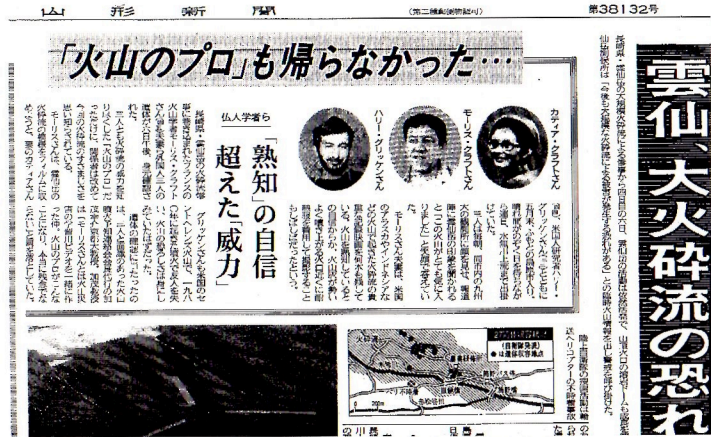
山 形 新 聞

(第三種郵便物認可)

第38132号

「火山のプロ」も帰らなかった…

仏人学者ら

カティア・クラフトさん

モーリス・クラフトさん

ハリー・グリッケンさん

「熟知」の自信 超えた「威力」

雲仙、大火砕流の恐れ

長崎県・雲仙岳の大規模火砕流による惨事から四日目の六日、雲仙岳の活動は依然活発で、山頂六日の噴出量も一層増えている。

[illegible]

火砕流

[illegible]

2km

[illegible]